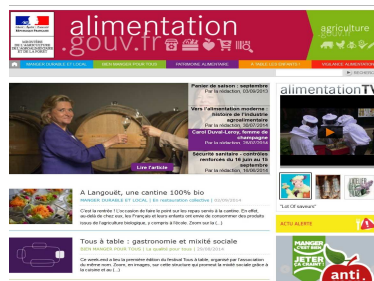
MINISTÈRE DE L'AGRICULTURE DE L'AGROALIMENTAIRE ET DE LA FORÊT

alimentation
.gouv.fr

agriculture

MANGER DURABLE ET LOCAL | BIEN MANGER POUR TOUS | PATRIMOINE ALIMENTAIRE | À TABLE LES ENFANTS ! | VIGILANCE ALIMENTAIRE

Panier de saison : septembre
Par la rédaction, 03/09/2013

Vers l'alimentation moderne : histoire de l'industrie agroalimentaire
Par la rédaction, 30/07/2014

Carol Duval-Leroy, femme de champagne
Par la rédaction, 25/07/2014

Sécurité sanitaire : contrôles renforcés du 16 juin au 15 septembre
Par la rédaction, 16/06/2014

Lire l'article

alimentationTV

"Lot Of savours"

À Langouët, une cantine 100% bio
MANGER DURABLE ET LOCAL | En restauration collective | 02/09/2014
C'est la rentrée ! L'occasion de faire le point sur les repas servis à la cantine. En effet, au-delà de chez eux, les Français et leurs enfants ont envie de consommer des produits issus de l'agriculture biologique, y compris à l'école. Zoom sur la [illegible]

ACTU ALERTE

Tous à table : gastronomie et mixité sociale
BIEN MANGER POUR TOUS | Le goût pour tous | 29/08/2014
Ce week-end a lieu la première édition du festival Tous à table, organisé par l'association du même nom. Zoom, en images, sur cette structure qui promeut la mixité sociale grâce à la cuisine et au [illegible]

MANGER C'EST BIEN JETER ÇACRAINT !

anti